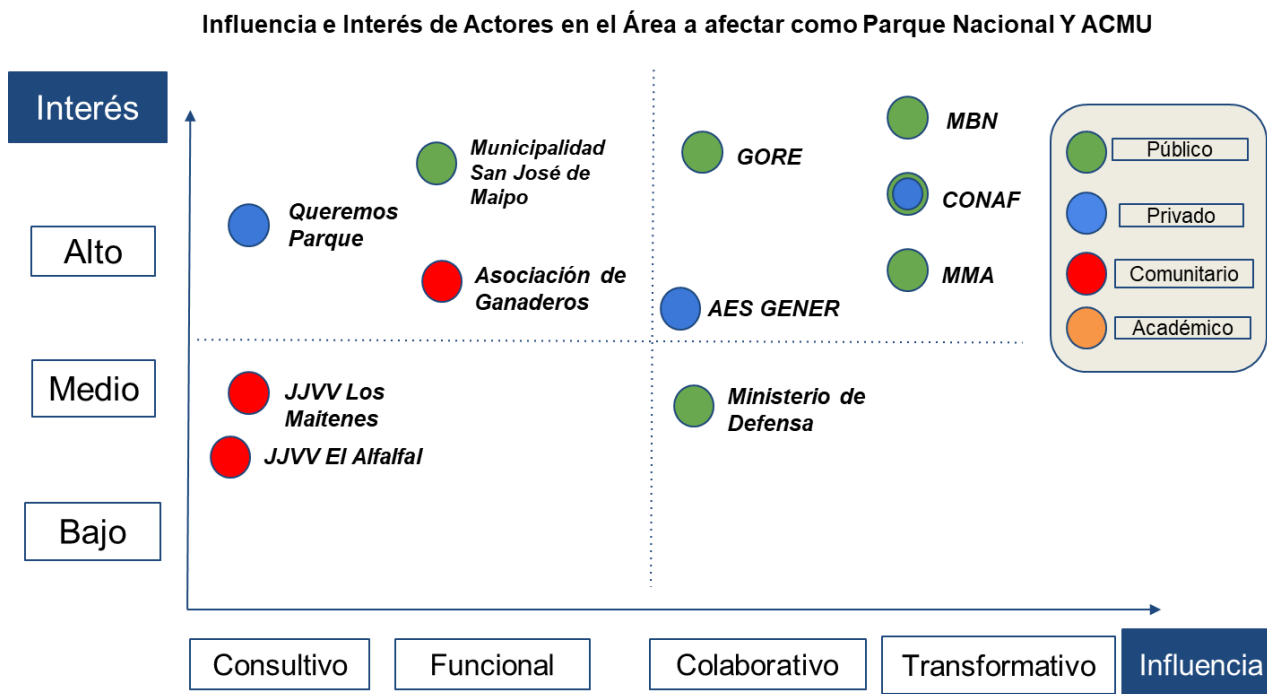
Influencia e Interés de Actores en el Área a afectar como Parque Nacional Y ACMU

Interés

Alto

Medio

Bajo

Queremos Parque

Municipalidad San José de Maipo

Asociación de Ganaderos

GORE

MBN

CONAF

MMA

AES GENER

JJVV Los Maitenes

JJVV El Alfalfal

Ministerio de Defensa

Público

Privado

Comunitario

Académico

Consultivo

Funcional

Colaborativo

Transformativo

Influencia